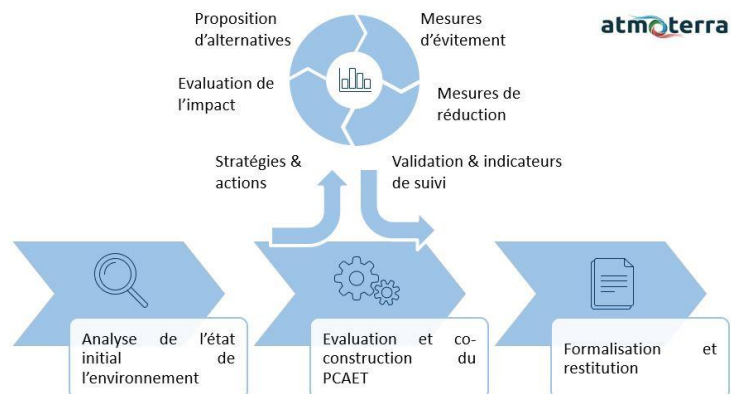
Proposition d'alternatives

Mesures d'évitement

atmoterra

Evaluation de l'impact

Mesures de réduction

Stratégies & actions

Validation & indicateurs de suivi

Analyse de l'état initial de l'environnement

Evaluation et co-construction du PCAET

Formalisation et restitution